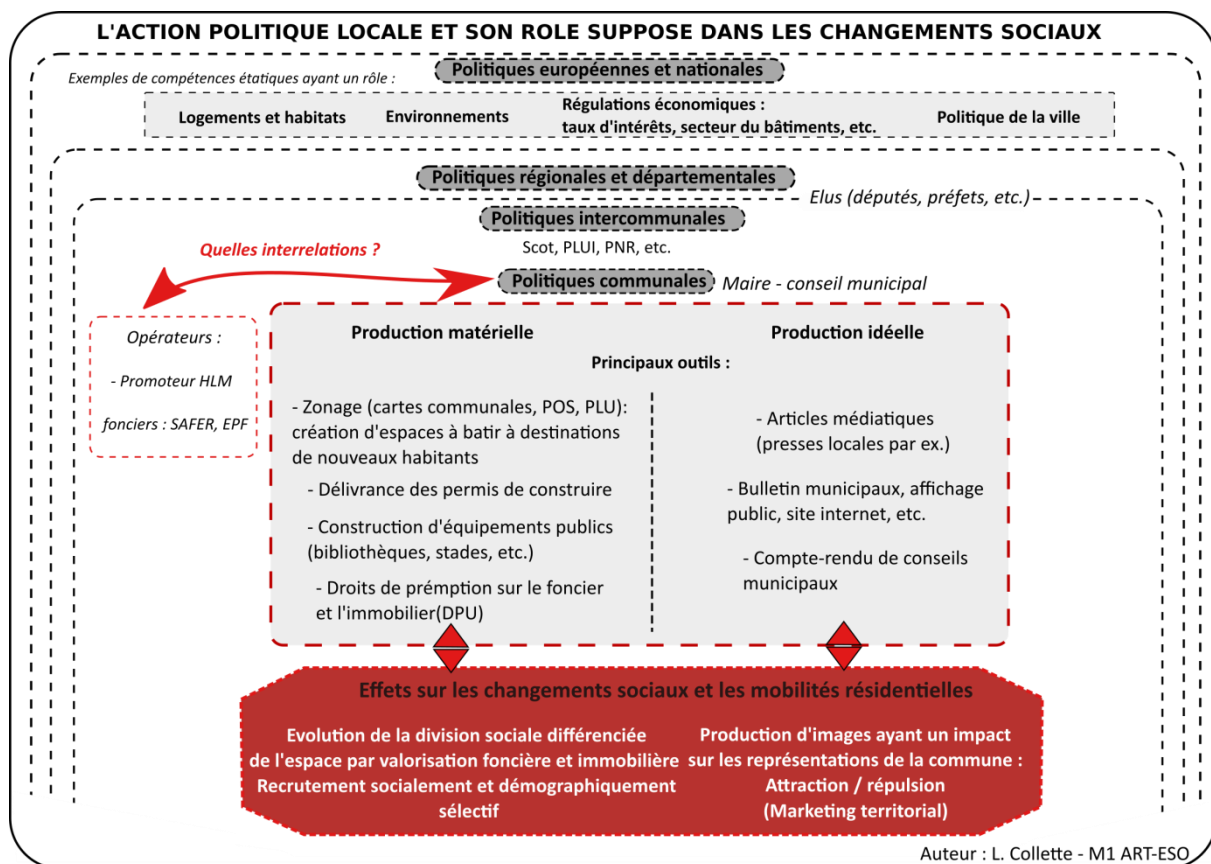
L'ACTION POLITIQUE LOCALE ET SON ROLE SUPPOSE DANS LES CHANGEMENTS SOCIAUX

Exemples de compétences étatiques ayant un rôle :

Politiques européennes et nationales

Logements et habitats

Environnements

Régulations économiques : taux d'intérêts, secteur du bâtiments, etc.

Politique de la ville

Politiques régionales et départementales

Elus (députés, préfets, etc.)

Politiques intercommunales

Scot, PLUI, PNR, etc.

Quelles interrelations ?

Politiques communales

Maire - conseil municipal

Opérateurs :

- Promoteur HLM

fonciers : SAFER, EPF

Production matérielle

Production idéelle

Principaux outils :

- Zonage (cartes communales, POS, PLU): création d'espaces à batir à destinations de nouveaux habitants

- Délivrance des permis de construire

- Construction d'équipements publics (bibliothèques, stades, etc.)

- Droits de prémption sur le foncier et l'immobilier(DPU)

- Articles médiatiques (presses locales par ex.)

- Bulletin municipaux, affichage public, site internet, etc.

- Compte-rendu de conseils municipaux

Effets sur les changements sociaux et les mobilités résidentielles

Evolution de la division sociale différenciée de l'espace par valorisation foncière et immobilière
Recrutement socialement et démographiquement sélectif

Production d'images ayant un impact sur les représentations de la commune :
Attraction / répulsion
(Marketing territorial)

Auteur : L. Collette - M1 ART-ESO